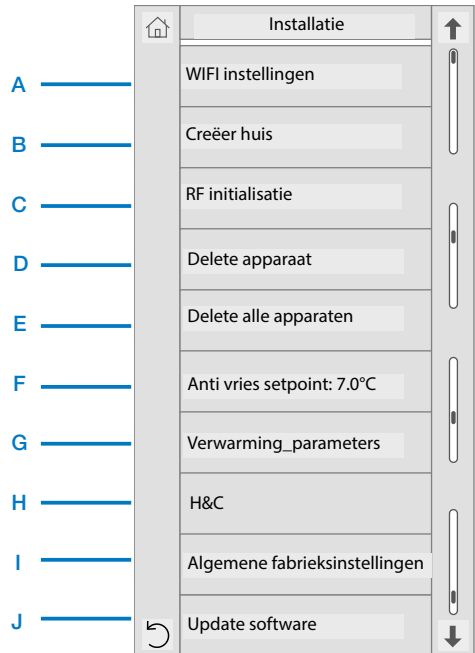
Installatie

A WIFI instellingen

B Creëer huis

C RF initialisatie

D Delete apparaat

E Delete alle apparaten

F Anti vries setpoint: 7.0°C

G Verwarming_parameters

H H&C

I Algemene fabrieksinstellingen

J Update software